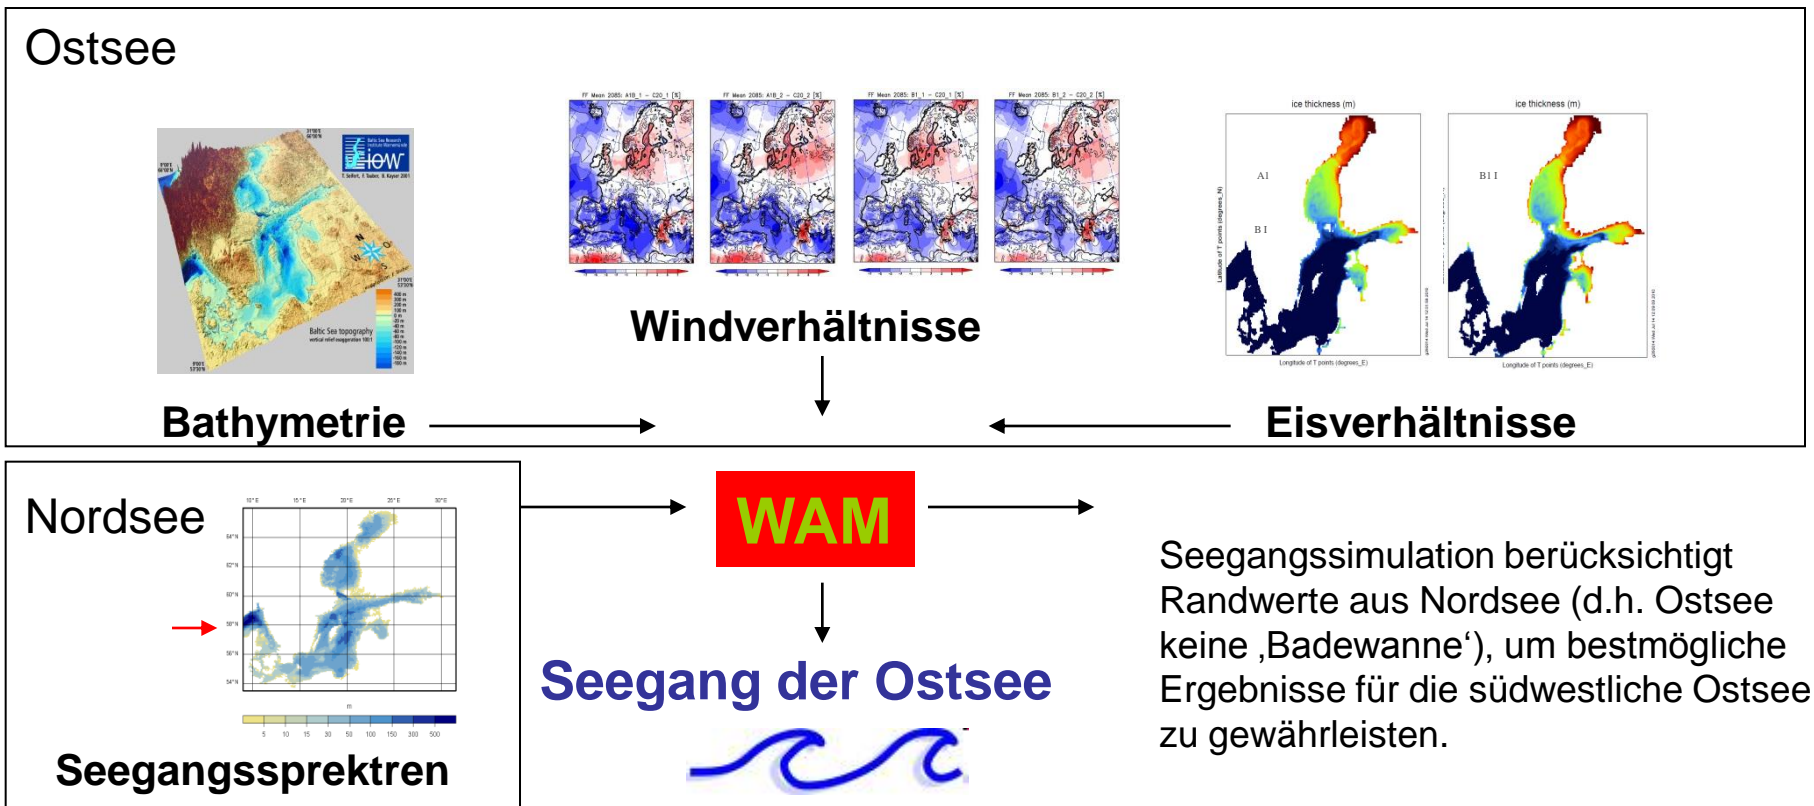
Ostsee

Windverhältnisse

Bathymetrie

Eisverhältnisse

ice thickness (m)

ice thickness (m)

Nordsee

WAM

Seegang der Ostsee

Seegangssprektren

Seegangssimulation berücksichtigt Randwerte aus Nordsee (d.h. Ostsee keine ‚Badewanne'), um bestmögliche Ergebnisse für die südwestliche Ostsee zu gewährleisten.